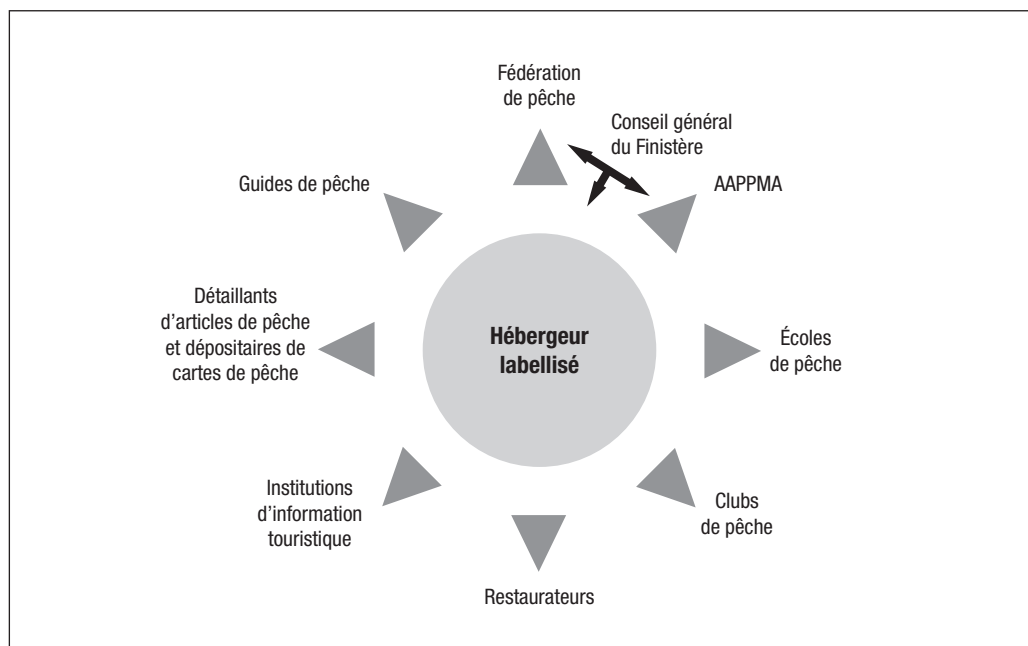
Fédération de pêche

Conseil général du Finistère

Guides de pêche

AAPPMA

Détaillants d'articles de pêche et dépositaires de cartes de pêche

Hébergeur labellisé

Écoles de pêche

Institutions d'information touristique

Clubs de pêche

Restaurateurs